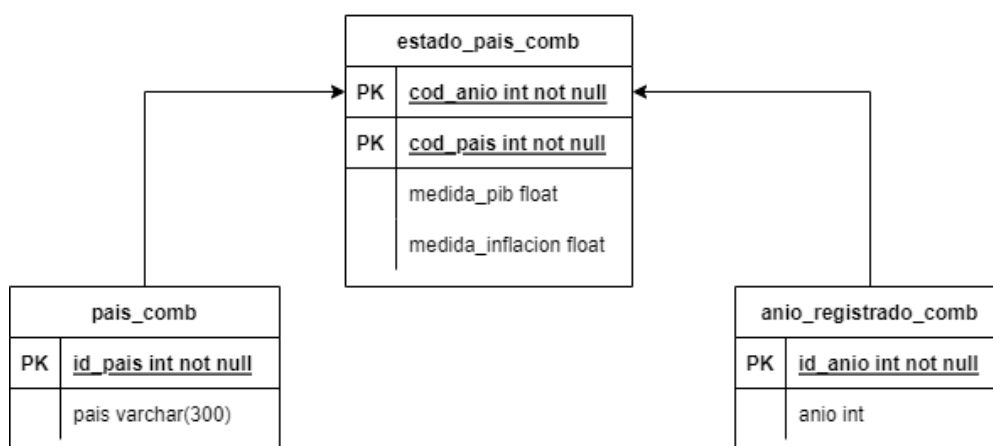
estado_pais_comb

| PK | cod_anio int not null |
|---|---|
| PK | cod_pais int not null |
| | medida_pib float |
| | medida_inflacion float |

pais_comb

| PK | id_pais int not null |
|---|---|
| | pais varchar(300) |

anio_registrado_comb

| PK | id_anio int not null |
|---|---|
| | anio int |